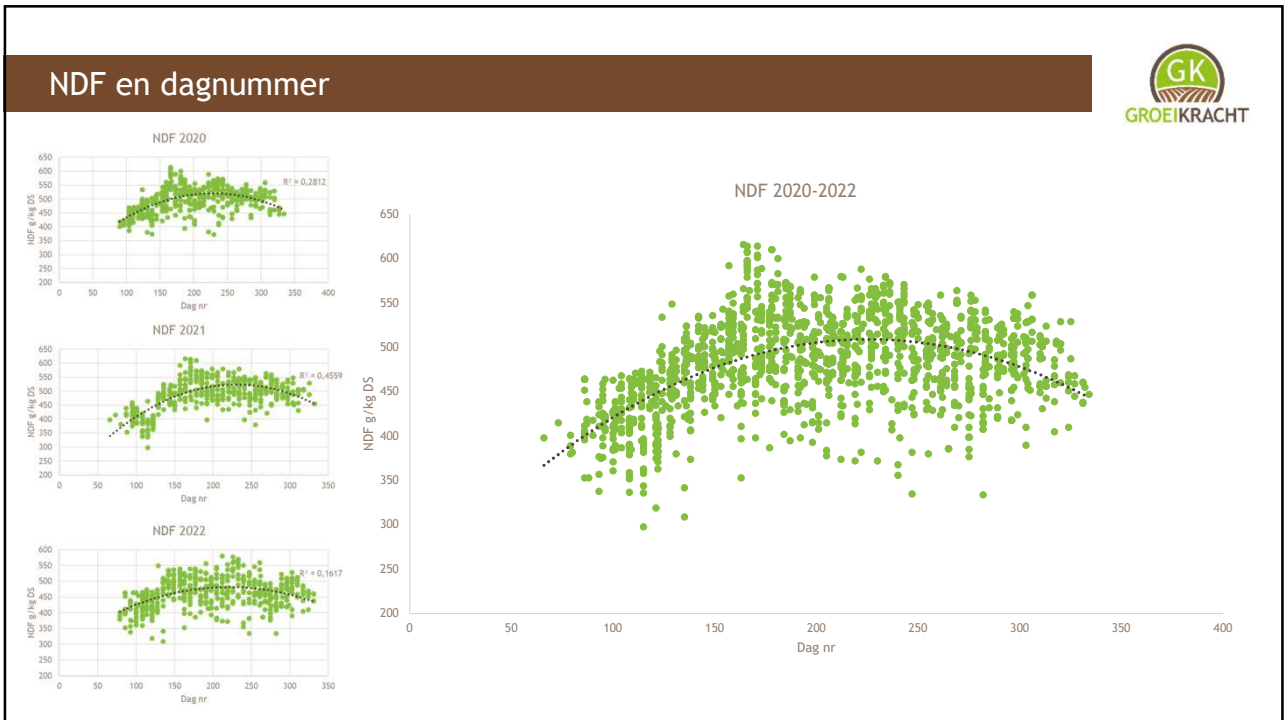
NDF en dagnummer

GK
GROEIKRACHT

NDF 2020

650
600
550
500
450
400
350
300
250
200

NDF g/kg DS

$R^2 = 0,2812$

0 50 100 150 200 250 300 350 400
Dag nr

NDF 2021

650
600
550
500
450
400
350
300
250
200

NDF g/kg DS

$R^2 = 0,4559$

0 50 100 150 200 250 300 350 400
Dag nr

NDF 2022

600
550
500
450
400
350
300
250
200

NDF g/kg DS

$R^2 = 0,1617$

0 50 100 150 200 250 300 350
Dag nr

NDF 2020-2022

650
600
550
500
450
400
350
300
250
200

NDF g/kg DS

0 50 100 150 200 250 300 350 400
Dag nr